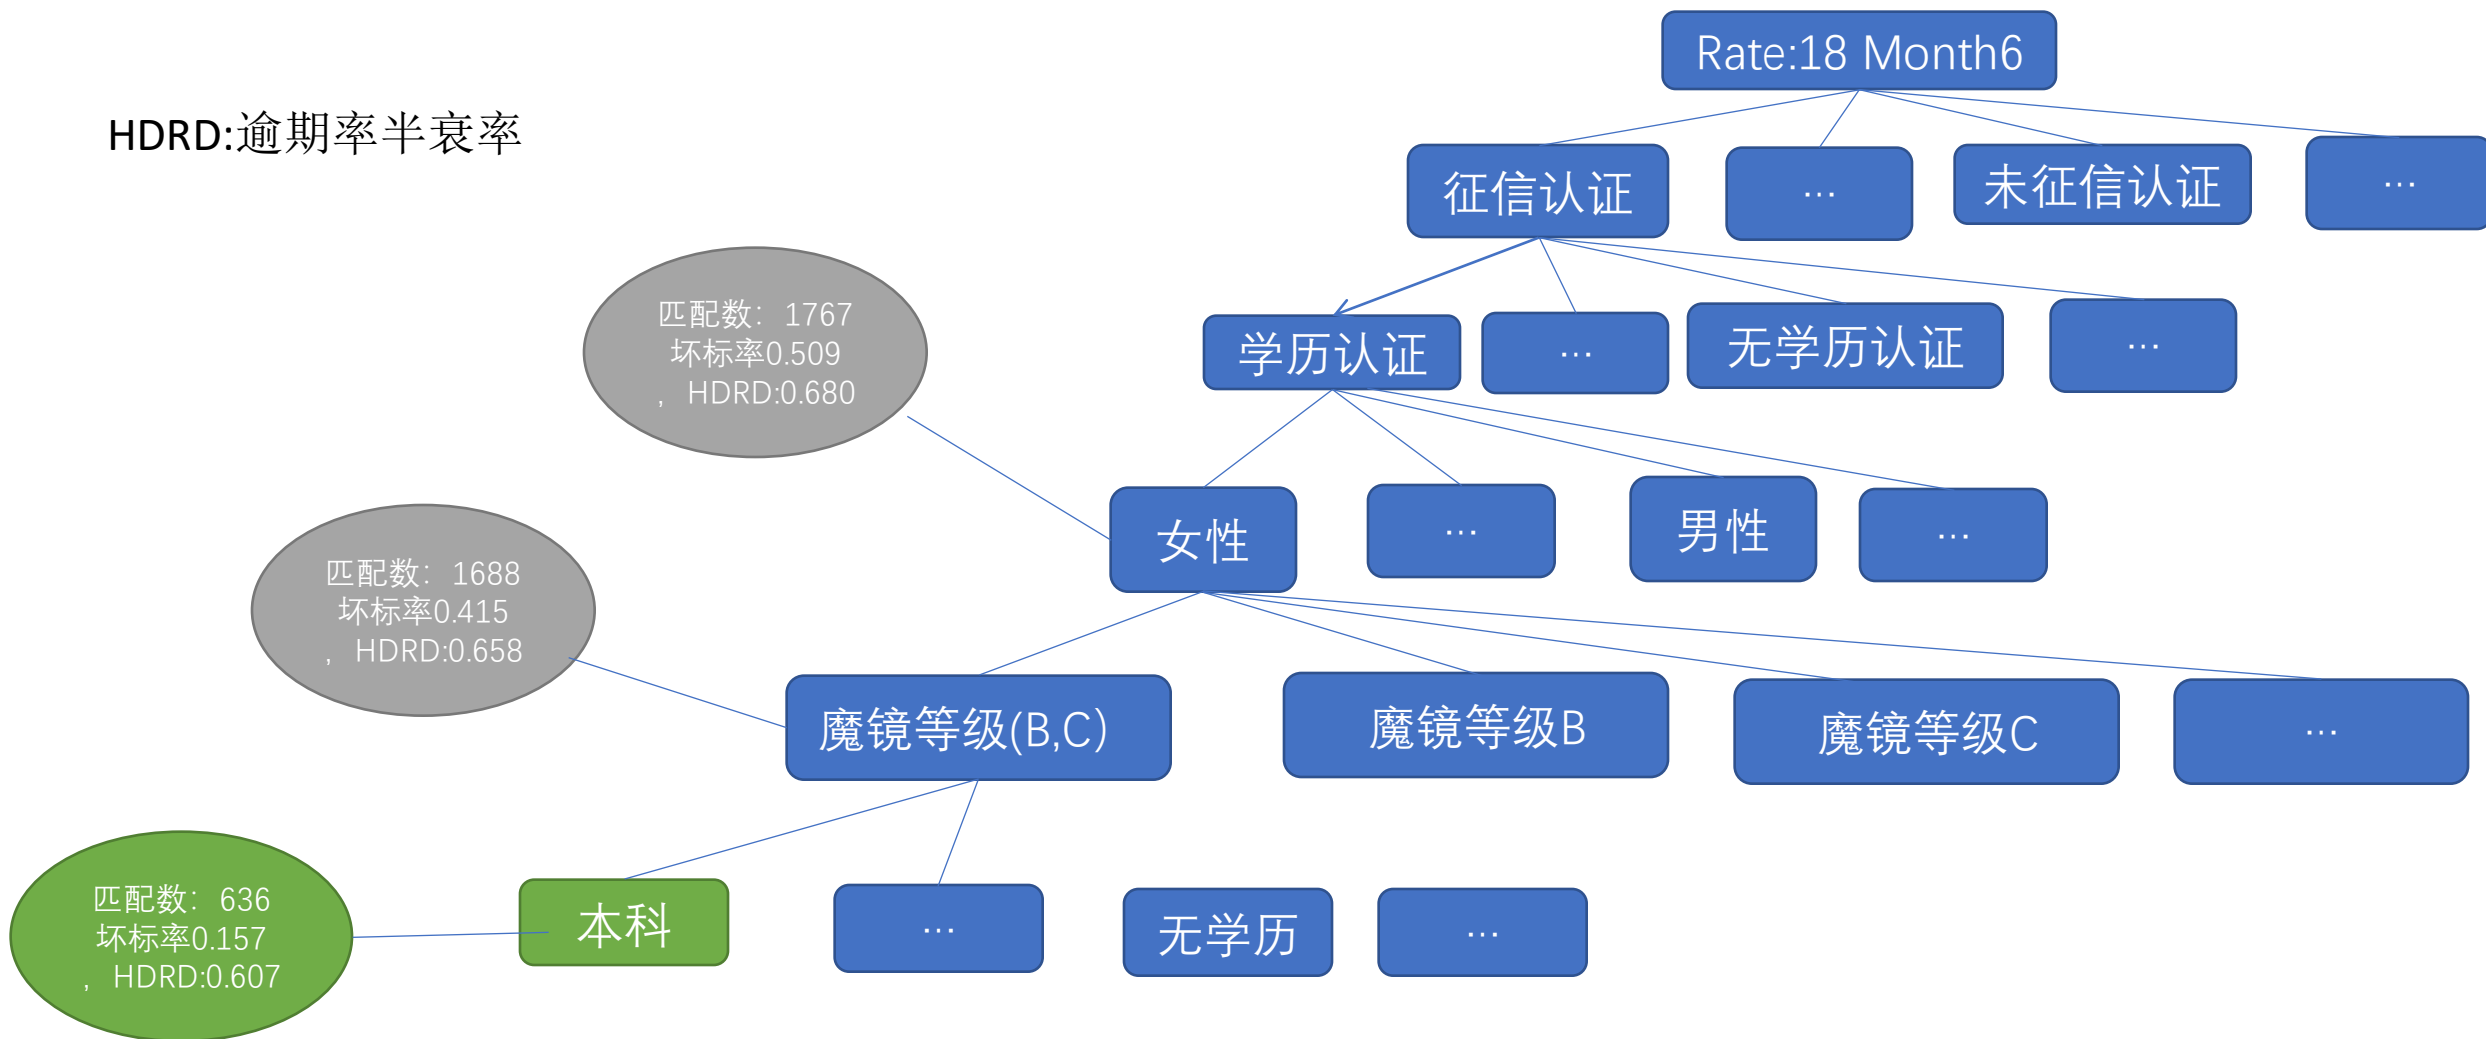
HDRD:逾期率半衰率

Rate:18 Month6

征信认证

…

未征信认证

…

匹配数：1767
坏标率0.509
，HDRD:0.680

学历认证

…

无学历认证

…

匹配数：1688
坏标率0.415
，HDRD:0.658

女性

…

男性

…

魔镜等级(B,C)

魔镜等级B

魔镜等级C

…

匹配数：636
坏标率0.157
，HDRD:0.607

本科

…

无学历

…